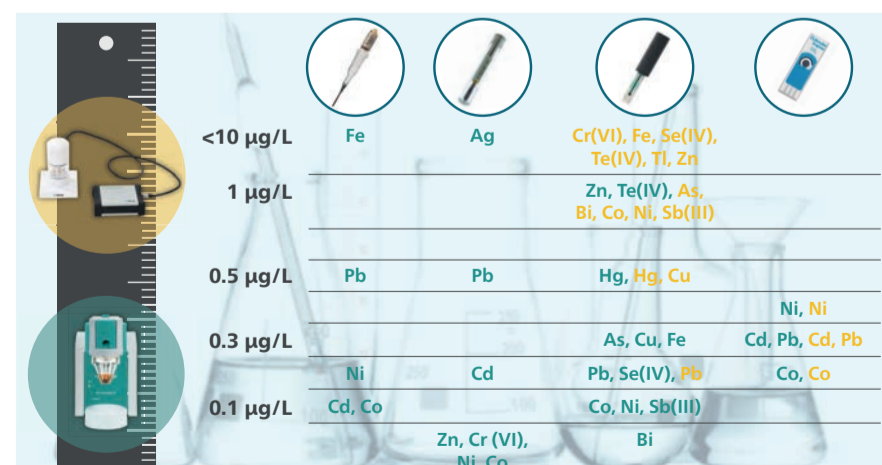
| | | | | |
|---|---|---|---|---|
| <10 µg/L | Fe | Ag | Cr(VI), Fe, Se(IV), Te(IV), Tl, Zn | |
| 1 µg/L | | | Zn, Te(IV), As, Bi, Co, Ni, Sb(III) | |
| | | | | |
| 0.5 µg/L | Pb | Pb | Hg, Hg, Cu | |
| | | | | Ni, Ni |
| 0.3 µg/L | | | As, Cu, Fe | Cd, Pb, Cd, Pb |
| | Ni | Cd | Pb, Se(IV), Pb | Co, Co |
| 0.1 µg/L | Cd, Co | | Co, Ni, Sb(III) | |
| | | Zn, Cr (VI), Ni, Co | Bi | |